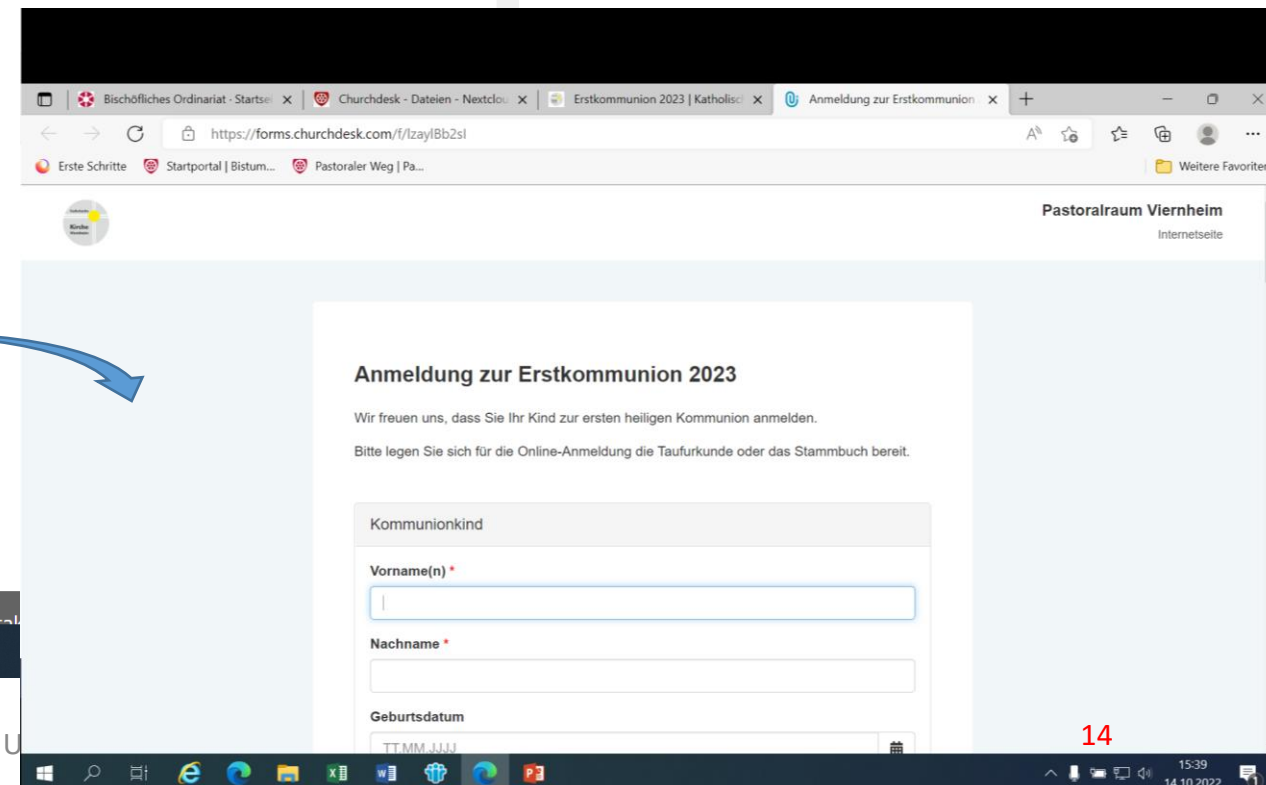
Bischöfliches Ordinariat - Startse ×
Churchdesk - Dateien - Nextclou ×
Erstkommunion 2023 | Katholisc ×
Anmeldung zur Erstkommunion ×
https://forms.churchdesk.com/f/IzaylBb2sl
Erste Schritte
Startportal | Bistum...
Pastoraler Weg | Pa...
Weitere Favoriten

Kirche

Pastoralraum Viernheim
Internetseite

Anmeldung zur Erstkommunion 2023

Wir freuen uns, dass Sie Ihr Kind zur ersten heiligen Kommunion anmelden.

Bitte legen Sie sich für die Online-Anmeldung die Taufurkunde oder das Stammbuch bereit.

Kommunionkind

Vorname(n) *

Nachname *

Geburtsdatum
TT.MM.JJJJ

14

15:39
14.10.2022